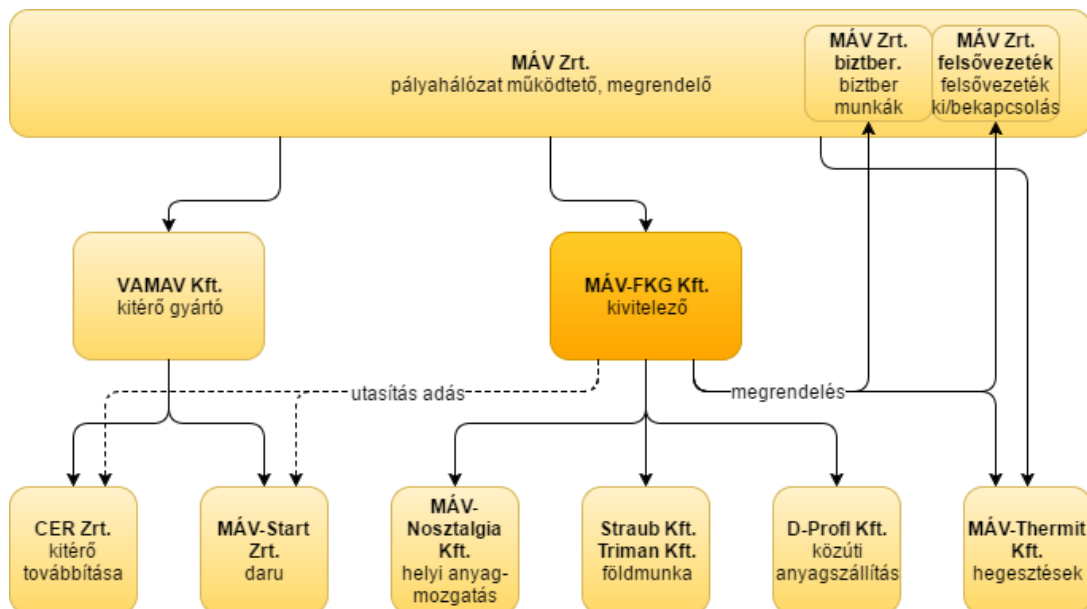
**MÁV Zrt.**
pályahálózat működtető, megrendelő

**MÁV Zrt. biztber.**
biztber munkák

**MÁV Zrt. felsővezeték**
felsővezeték ki/bekapcsolás

**VAMAV Kft.**
kitérő gyártó

**MÁV-FKG Kft.**
kivitelező

utasítás adás

megrendelés

**CER Zrt.**
kitérő továbbítása

**MÁV-Start Zrt.**
daru

**MÁV-Nosztalgia Kft.**
helyi anyagmozgatás

**Straub Kft. Triman Kft.**
földmunka

**D-Profl Kft.**
közúti anyagszállítás

**MÁV-Thermit Kft.**
hegesztések